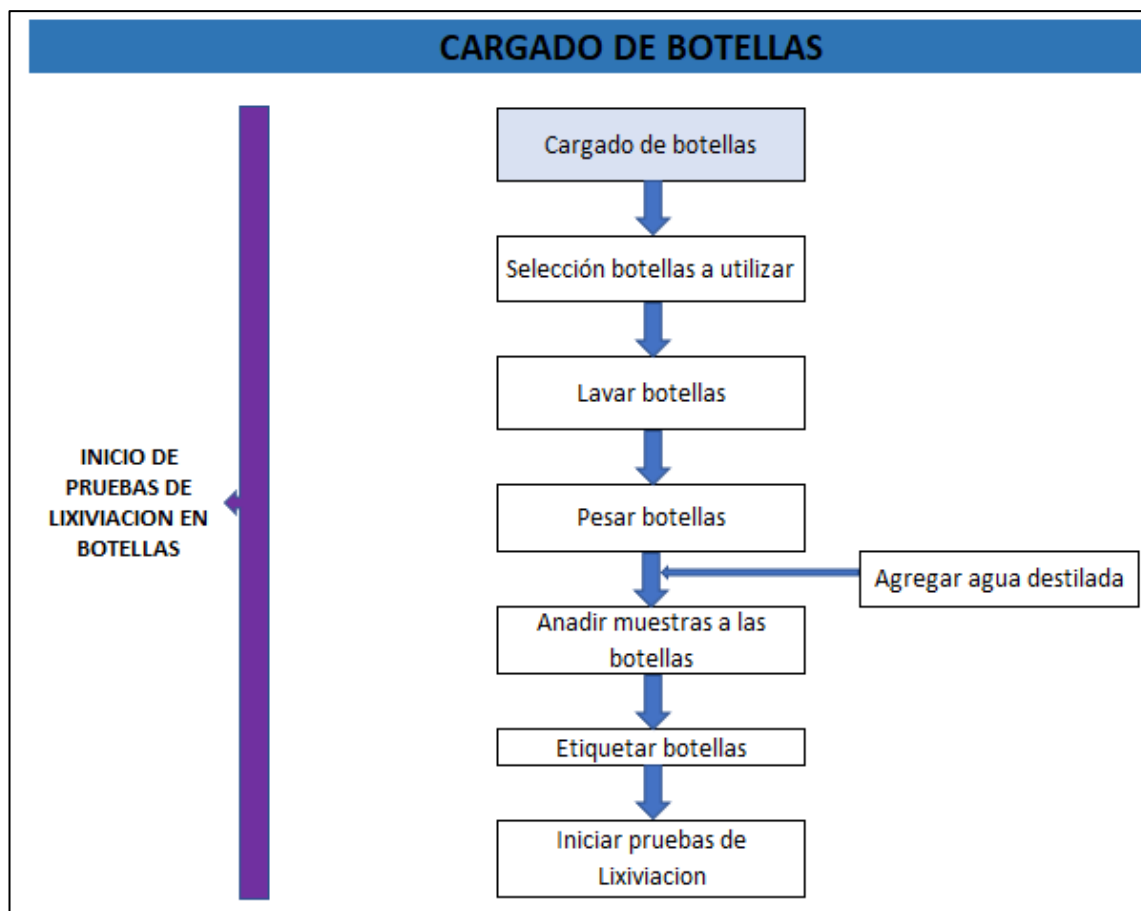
CARGADO DE BOTELLAS

INICIO DE PRUEBAS DE LIXIVIACION EN BOTELLAS

Cargado de botellas

Selección botellas a utilizar

Lavar botellas

Pesar botellas

Agregar agua destilada

Anadir muestras a las botellas

Etiquetar botellas

Iniciar pruebas de Lixiviacion